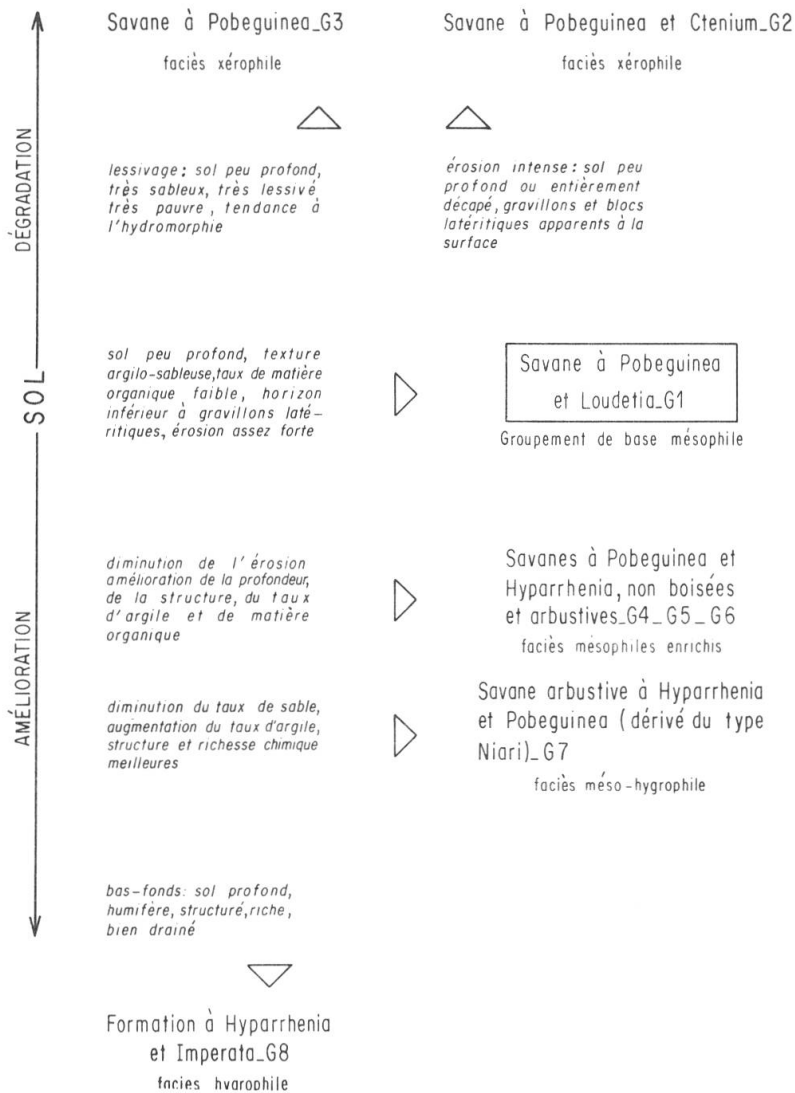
DÉGRADATION

SOL

AMÉLIORATION

Savane à Pobeguinea_G3

faciès xérophile

Savane à Pobeguinea et Ctenium_G2

faciès xérophile

lessivage: sol peu profond, très sableux, très lessivé très pauvre, tendance à l'hydromorphie

érosion intense: sol peu profond ou entièrement décapé, gravillons et blocs latéritiques apparents à la surface

sol peu profond, texture argilo-sableuse, taux de matière organique faible, horizon inférieur à gravillons latéritiques, érosion assez forte

Savane à Pobeguinea et Loudetia_G1

Groupement de base mésophile

diminution de l'érosion amélioration de la profondeur, de la structure, du taux d'argile et de matière organique

Savanes à Pobeguinea et Hyparrhenia, non boisées et arbustives_G4_G5_G6

faciès mésophiles enrichis

diminution du taux de sable, augmentation du taux d'argile, structure et richesse chimique meilleures

Savane arbustive à Hyparrhenia et Pobeguinea (dérivé du type Niari)_G7

faciès méso-hygrophile

bas-fonds: sol profond, humifère, structuré, riche, bien drainé

Formation à Hyparrhenia et Imperata_G8

faciès hygrophile